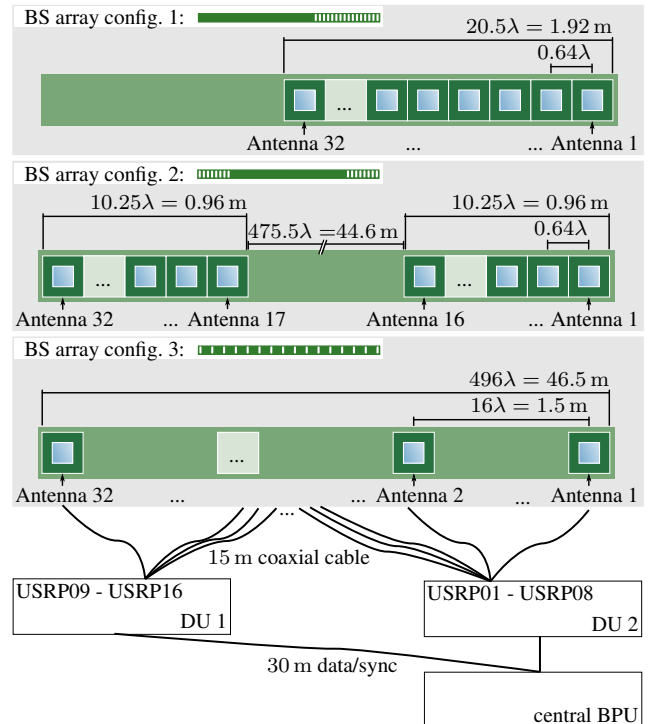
BS array config. 1:

$20.5\lambda = 1.92\,\mathrm{m}$

$0.64\lambda$

...

Antenna 32 ... ... Antenna 1

BS array config. 2:

$10.25\lambda = 0.96\,\mathrm{m}$

$475.5\lambda = 44.6\,\mathrm{m}$

$10.25\lambda = 0.96\,\mathrm{m}$

$0.64\lambda$

... ...

Antenna 32 ... Antenna 17 Antenna 16 ... Antenna 1

BS array config. 3:

$496\lambda = 46.5\,\mathrm{m}$

$16\lambda = 1.5\,\mathrm{m}$

...

Antenna 32 ... ... ... Antenna 2 ... Antenna 1

15 m coaxial cable

USRP09 - USRP16
DU 1

USRP01 - USRP08
DU 2

30 m data/sync

central BPU